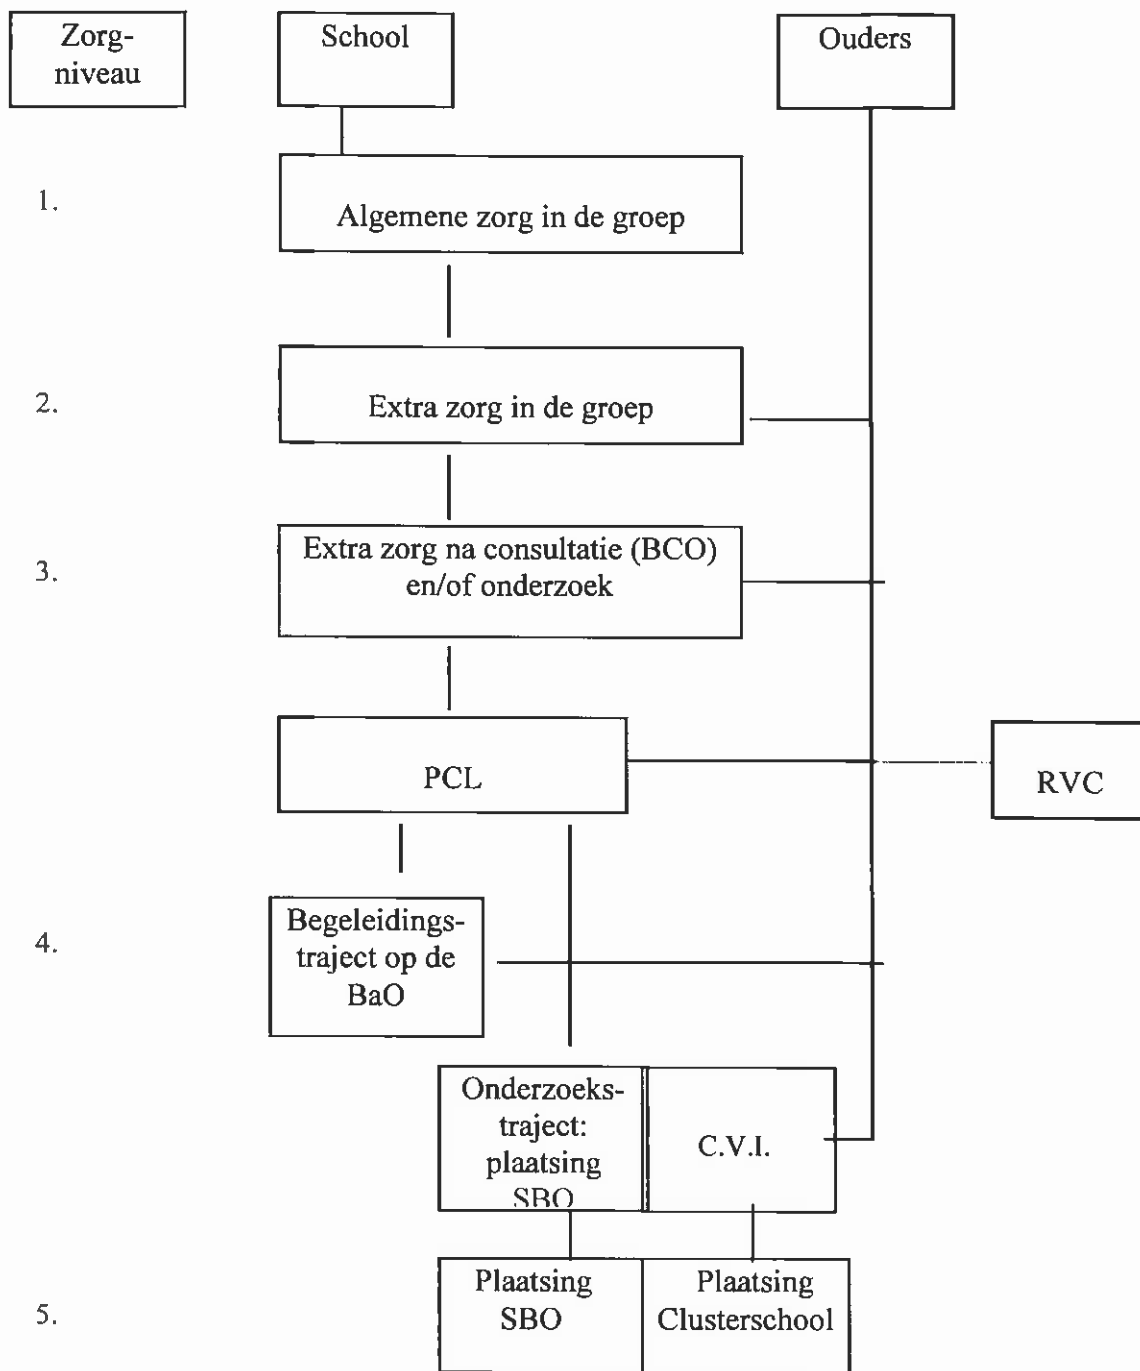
Zorgniveau

School

Ouders

1.

Algemene zorg in de groep

2.

Extra zorg in de groep

3.

Extra zorg na consultatie (BCO) en/of onderzoek

PCL

RVC

4.

Begeleidingstraject op de BaO

Onderzoekstraject: plaatsing SBO

C.V.I.

5.

Plaatsing SBO

Plaatsing Clusterschool